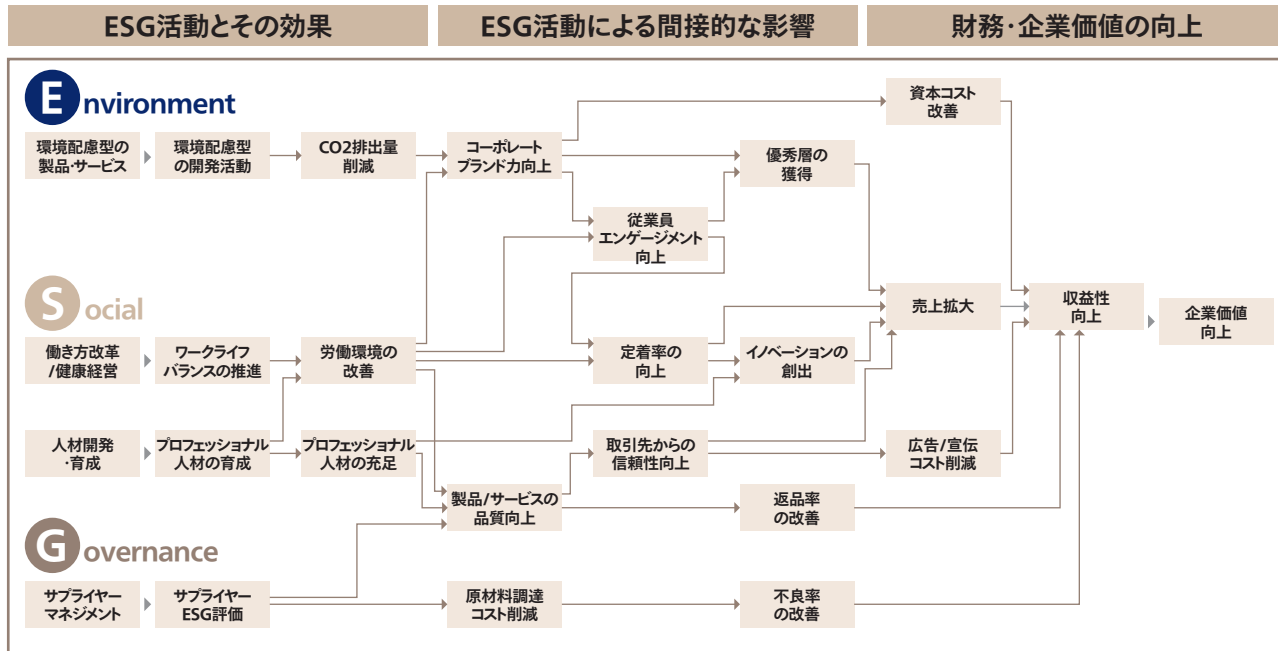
ESG活動とその効果

ESG活動による間接的な影響

財務・企業価値の向上

Environment

環境配慮型の製品・サービス

環境配慮型の開発活動

CO2排出量削減

コーポレートブランド力向上

資本コスト改善

優秀層の獲得

従業員エンゲージメント向上

Social

働き方改革/健康経営

ワークライフバランスの推進

労働環境の改善

定着率の向上

イノベーションの創出

売上拡大

収益性向上

企業価値向上

人材開発・育成

プロフェッショナル人材の育成

プロフェッショナル人材の充足

取引先からの信頼性向上

広告/宣伝コスト削減

製品/サービスの品質向上

返品率の改善

Governance

サプライヤーマネジメント

サプライヤーESG評価

原材料調達コスト削減

不良率の改善